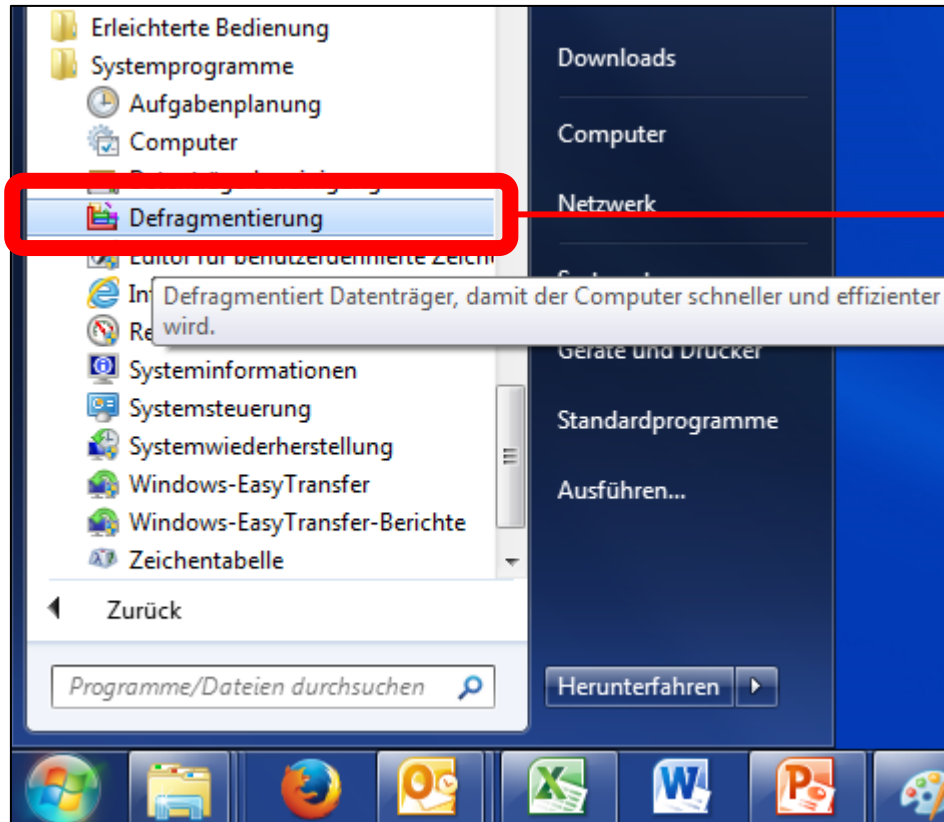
Erleichterte Bedienung
Systemprogramme
Aufgabenplanung
Computer
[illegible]
Defragmentierung
Editor für benutzerdefinierte Zeich
In
Re
Defragmentiert Datenträger, damit der Computer schneller und effizienter wird.
Systeminformationen
Systemsteuerung
Systemwiederherstellung
Windows-EasyTransfer
Windows-EasyTransfer-Berichte
Zeichentabelle
Zurück
Programme/Dateien durchsuchen

Downloads
Computer
Netzwerk
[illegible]
Geräte und Drucker
Standardprogramme
Ausführen...
Herunterfahren